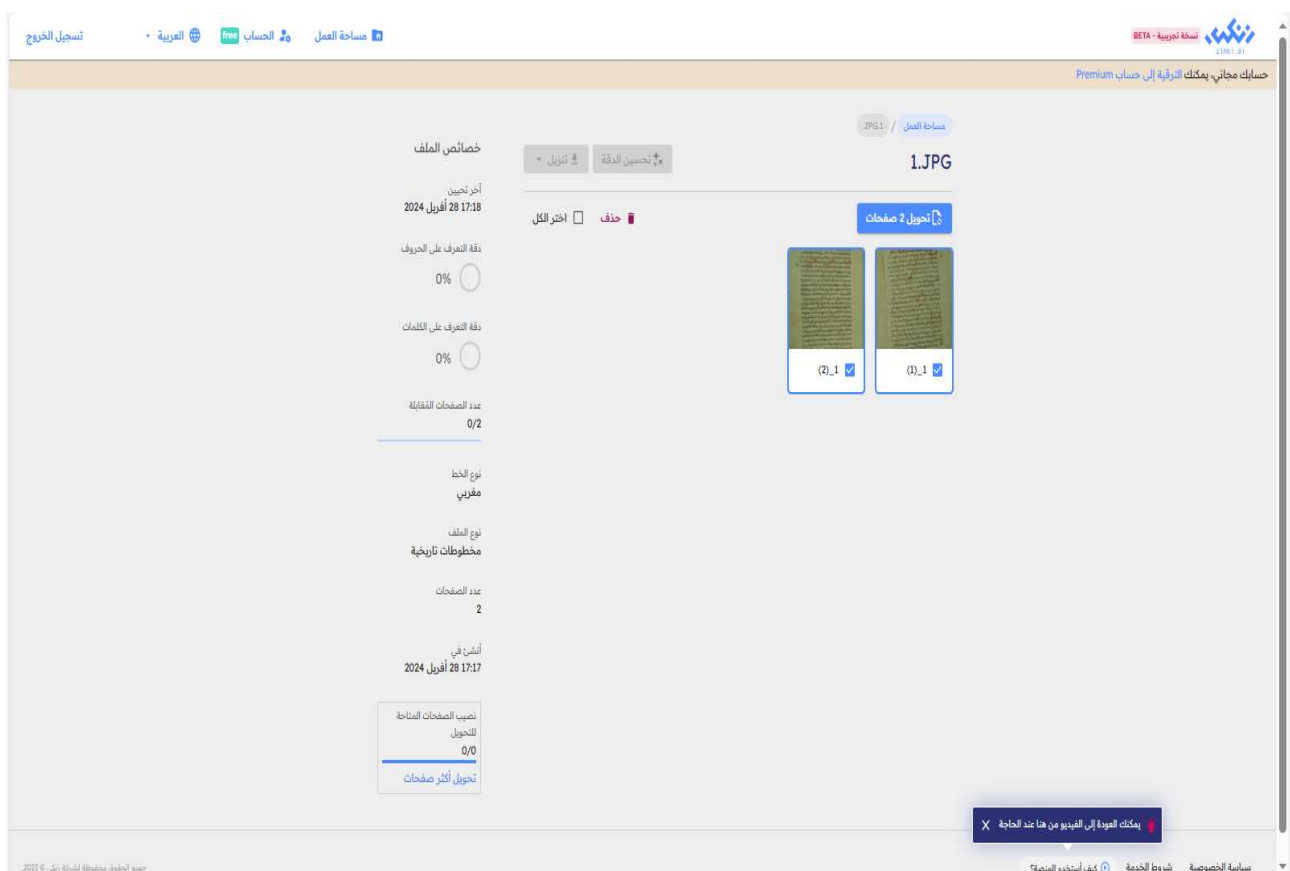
ZINKI.AI نسخة تجريبية - BETA

مساحة العمل الحساب free العربية تسجيل الخروج

حسابك مجاني، يمكنك الترقية إلى حساب Premium

مساحة العمل / JPG1

1.JPG

تحسين الدقة تنزيل

تحويل 2 صفحات حذف اختر الكل

(1)_1 (2)_1

خصائص الملف

آخر تحيين
28 أفريل 2024 17:18

دقة التعرف على الحروف
0%

دقة التعرف على الكلمات
0%

عدد الصفحات المقابلة
0/2

نوع الخط
مغربي

نوع الملف
مخطوطات تاريخية

عدد الصفحات
2

أنشئ في
28 أفريل 2024 17:17

نصيب الصفحات المتاحة للتحويل
0/0
تحويل أكثر صفحات

يمكنك العودة إلى الفيديو من هنا عند الحاجة X

سياسة الخصوصية شروط الخدمة كيف أستخدم المنصة؟

جميع الحقوق محفوظة لشركة زنك © 2023